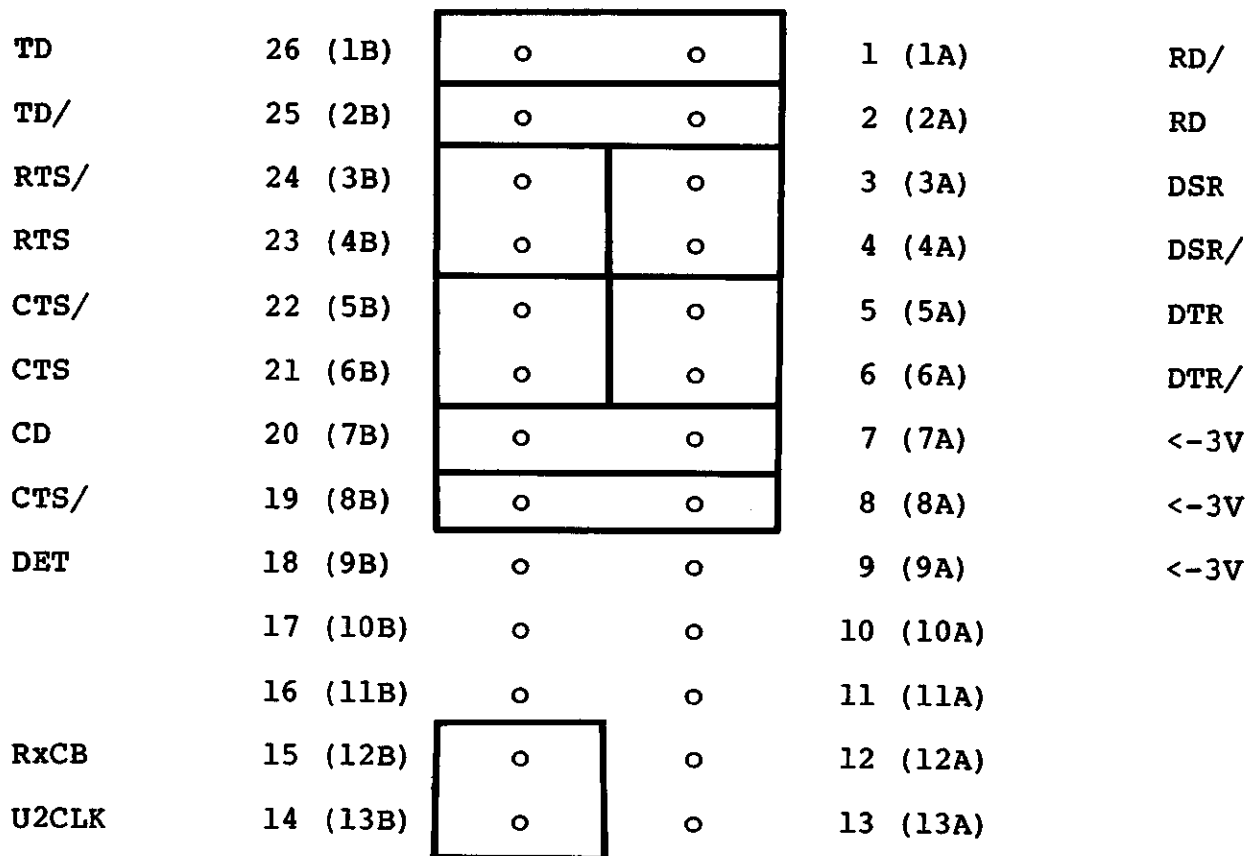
| | | | | | |
|---|---|---|---|---|---|
| TD | 26 (1B) | o | o | 1 (1A) | RD/ |
| TD/ | 25 (2B) | o | o | 2 (2A) | RD |
| RTS/ | 24 (3B) | o | o | 3 (3A) | DSR |
| RTS | 23 (4B) | o | o | 4 (4A) | DSR/ |
| CTS/ | 22 (5B) | o | o | 5 (5A) | DTR |
| CTS | 21 (6B) | o | o | 6 (6A) | DTR/ |
| CD | 20 (7B) | o | o | 7 (7A) | <-3V |
| CTS/ | 19 (8B) | o | o | 8 (8A) | <-3V |
| DET | 18 (9B) | o | o | 9 (9A) | <-3V |
| | 17 (10B) | o | o | 10 (10A) | |
| | 16 (11B) | o | o | 11 (11A) | |
| RxCB | 15 (12B) | o | o | 12 (12A) | |
| U2CLK | 14 (13B) | o | o | 13 (13A) | |